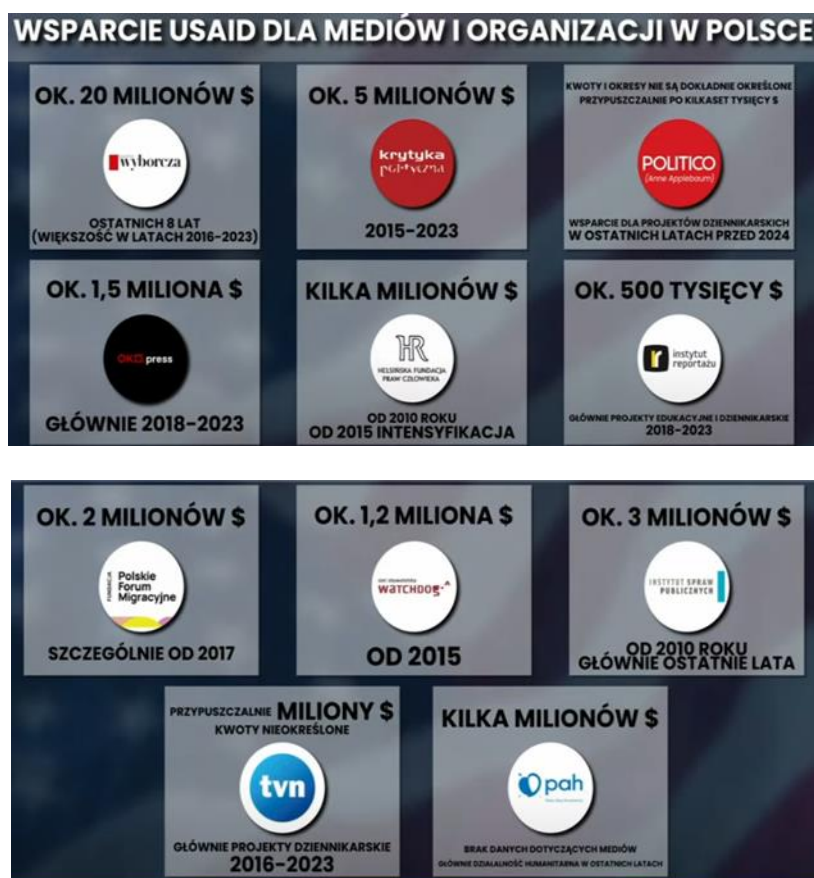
WSPARCIE USAID DLA MEDIÓW I ORGANIZACJI W POLSCE

OK. 20 MILIONÓW $

wyborcza

OSTATNICH 8 LAT (WIĘKSZOŚĆ W LATACH 2016-2023)

OK. 5 MILIONÓW $

krytyka polityczna

2015-2023

KWOTY I OKRESY NIE SĄ DOKŁADNIE OKREŚLONE PRZYPUSZCZALNIE PO KILKASET TYSIĘCY $

POLITICO (Anne Applebaum)

WSPARCIE DLA PROJEKTÓW DZIENNIKARSKICH W OSTATNICH LATACH PRZED 2024

OK. 1,5 MILIONA $

OKO.press

GŁÓWNIE 2018-2023

KILKA MILIONÓW $

HR HELSIŃSKA FUNDACJA PRAW CZŁOWIEKA

OD 2010 ROKU OD 2015 INTENSYFIKACJA

OK. 500 TYSIĘCY $

instytut reportażu

GŁÓWNIE PROJEKTY EDUKACYJNE I DZIENNIKARSKIE 2018-2023

OK. 2 MILIONÓW $

FUNDACJA Polskie Forum Migracyjne

SZCZEGÓLNIE OD 2017

OK. 1,2 MILIONA $

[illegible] WATCHDOG

OD 2015

OK. 3 MILIONÓW $

INSTYTUT SPRAW PUBLICZNYCH

OD 2010 ROKU GŁÓWNIE OSTATNIE LATA

PRZYPUSZCZALNIE MILIONY $ KWOTY NIEOKREŚLONE

tvn

GŁÓWNIE PROJEKTY DZIENNIKARSKIE 2016-2023

KILKA MILIONÓW $

pah

BRAK DANYCH DOTYCZĄCYCH MEDIÓW GŁÓWNIE DZIAŁALNOŚĆ HUMANITARNA W OSTATNICH LATACH